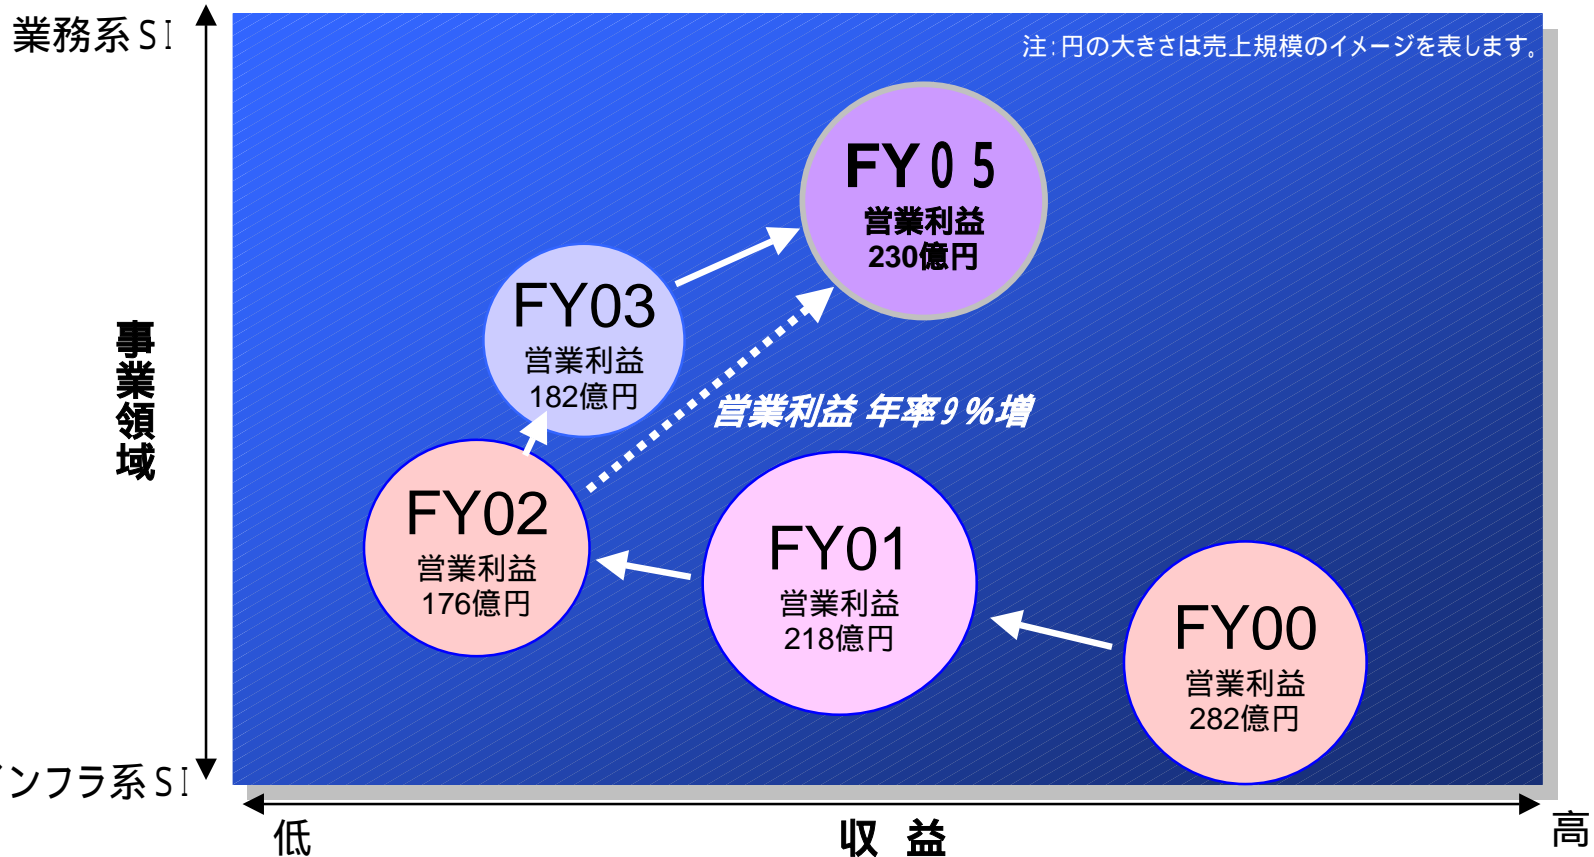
業務系ＳＩ

事業領域

ンフラ系ＳＩ

注：円の大きさは売上規模のイメージを表します。

FY０５
営業利益
230億円

FY03
営業利益
182億円

営業利益 年率９％増

FY02
営業利益
176億円

FY01
営業利益
218億円

FY00
営業利益
282億円

低

収 益

高